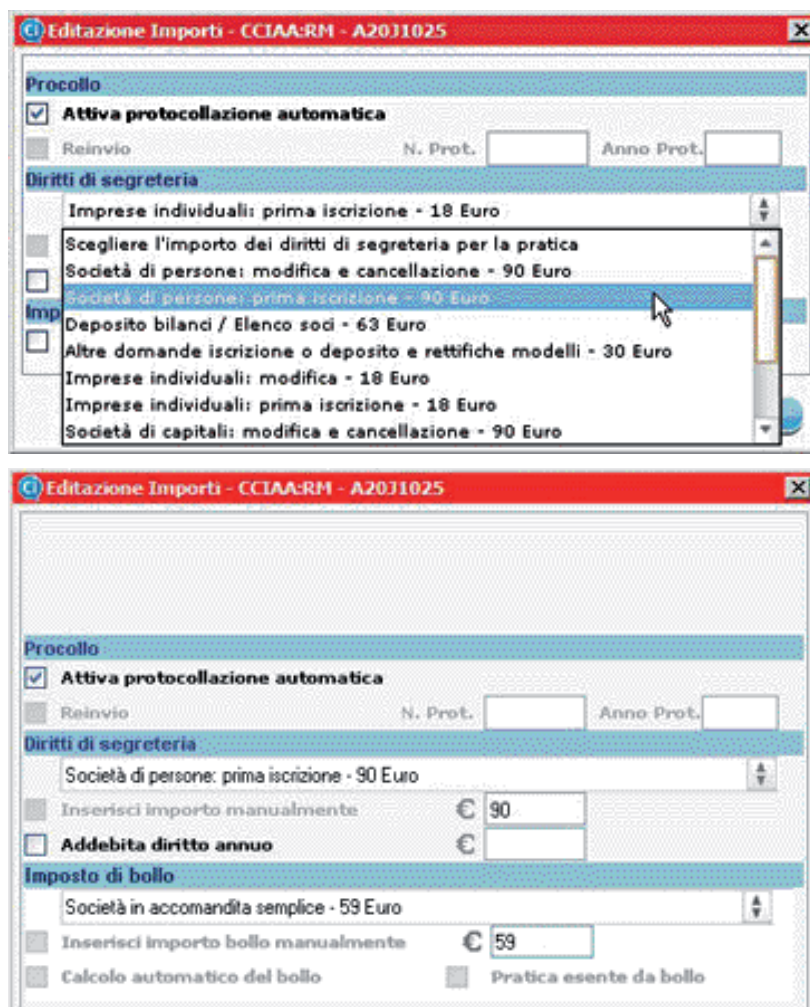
Editazione Importi - CCIAA:RM - A20J1025

Procollo

Attiva protocollazione automatica

Reinvio

N. Prot.

Anno Prot.

Diritti di segreteria

Imprese individuali: prima iscrizione - 18 Euro

Scegliere l'importo dei diritti di segreteria per la pratica

Società di persone: modifica e cancellazione - 90 Euro

Società di persone: prima iscrizione - 90 Euro

Deposito bilanci / Elenco soci - 63 Euro

Altre domande iscrizione o deposito e rettifiche modelli - 30 Euro

Imprese individuali: modifica - 18 Euro

Imprese individuali: prima iscrizione - 18 Euro

Società di capitali: modifica e cancellazione - 90 Euro

Imp

Editazione Importi - CCIAA:RM - A20J1025

Procollo

Attiva protocollazione automatica

Reinvio

N. Prot.

Anno Prot.

Diritti di segreteria

Società di persone: prima iscrizione - 90 Euro

Inserisci importo manualmente

€ 90

Addebita diritto annuo

€

Imposto di bollo

Società in accomandita semplice - 59 Euro

Inserisci importo bollo manualmente

€ 59

Calcolo automatico del bollo

Pratica esente da bollo